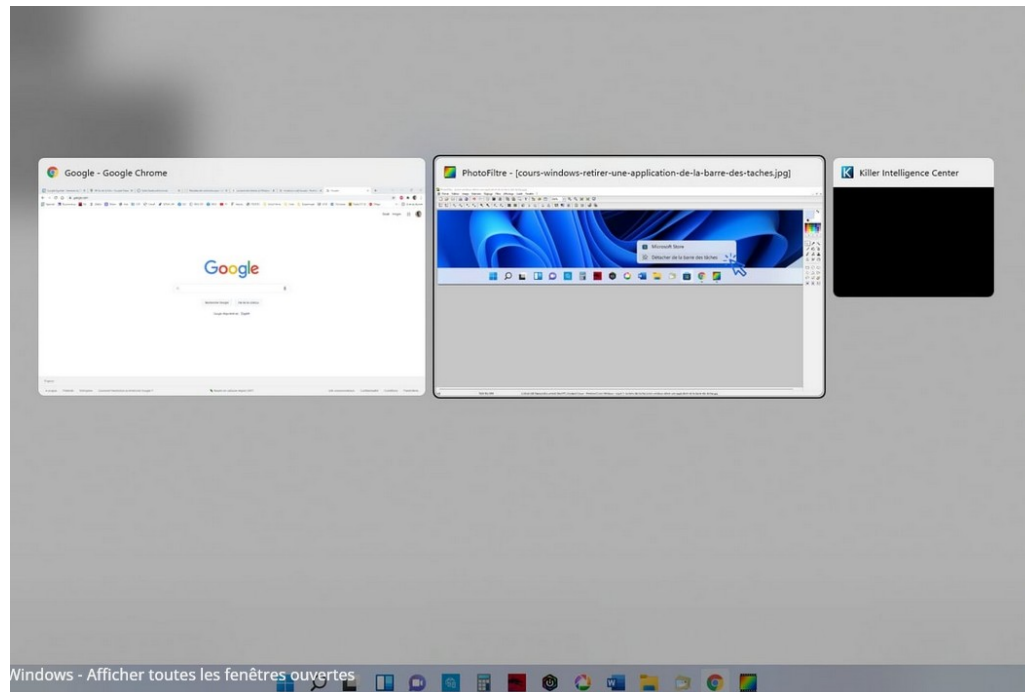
Google - Google Chrome

Google

PhotoFiltre - [cours-windows-retirer-une-application-de-la-barre-des-taches.jpg]

Microsoft Store

Détacher de la barre des tâches

Killer Intelligence Center

Windows - Afficher toutes les fenêtres ouvertes